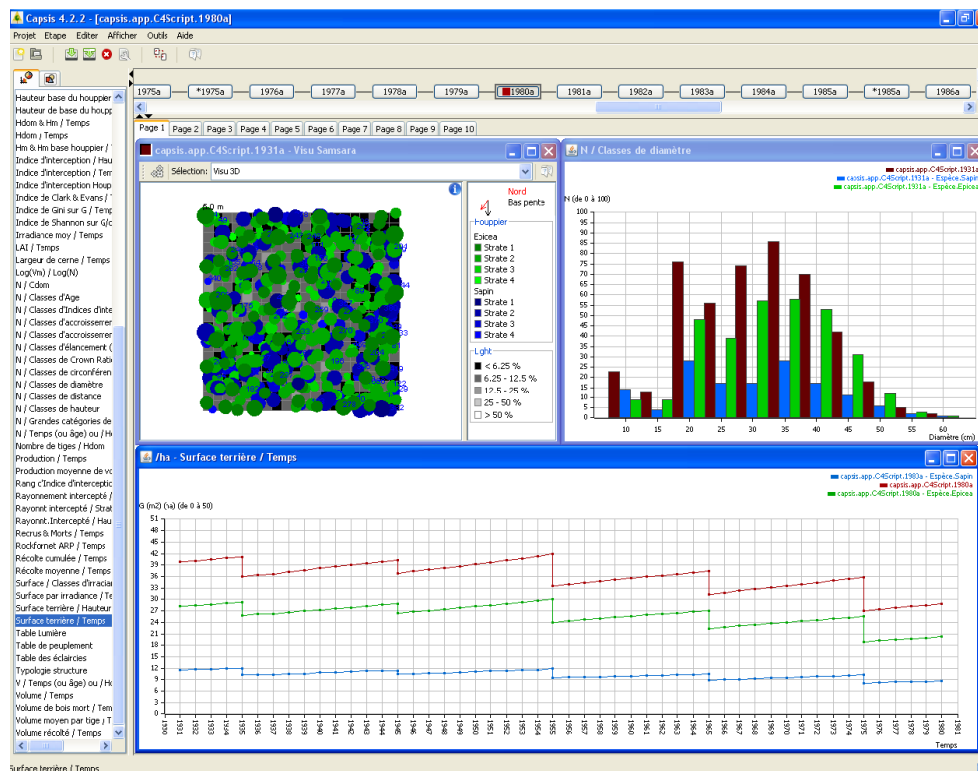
Capsis 4.2.2 - [capsis.app.C4Script.1980a]

Projet Etape Editer Afficher Outils Aide

Hauteur de base du houppier
Hauteur de base du houpp
Hdom & Hm / Temps
Hdom / Temps
Hm & Hm base houppier /
Indice d'interception / Hau
Indice d'interception / Tem
Indice d'interception Houp
Indice de Clark & Evans /
Indice de Gini sur G / Tem
Indice de Shannon sur G/c
Irradiance moy / Temps
LAI / Temps
Largeur de cerne / Temps
Log(Vm) / Log(N)
N / Cdom
N / Classes d'Age
N / Classes d'Indices d'inte
N / Classes d'accroisseme
N / Classes d'accroisseme
N / Classes d'élancement (
N / Classes de Crown Rati
N / Classes de circonféren
N / Classes de diamètre
N / Classes de distance
N / Classes de hauteur
N / Grandes catégories de
N / Temps (ou âge) ou / H
Nombre de tiges / Hdom
Production / Temps
Production moyenne de vo
Rang c'Indice d'interceptio
Rayonnement intercepté /
Rayonnt intercepté / Strat
Rayonnt.Intercepté / Hau
Recrus & Morts / Temps
Rockfornet ARP / Temps
Récolte cumulée / Temps
Récolte moyenne / Temps
Surface / Classes d'irradia
Surface par irradiance / Te
Surface terrière / Hauteur
Surface terrière / Temps
Table Lumière
Table de peuplement
Table des éclaircies
Typologie structure
V / Temps (ou âge) ou / Ho
Volume / Temps
Volume de bois mort / Tem
Volume moyen par tige / T
Volume récolté / Temps

1975a *1975a 1976a 1977a 1978a 1979a 1980a 1981a 1982a 1983a 1984a 1985a *1985a 1986a

Page 1 Page 2 Page 3 Page 4 Page 5 Page 6 Page 7 Page 8 Page 9 Page 10

capsis.app.C4Script.1931a - Visu Samsara
Sélection: Visu 3D
5.0 m
Nord
Bas pente
Houppier
Epicea
Strate 1
Strate 2
Strate 3
Strate 4
Sapin
Strate 1
Strate 2
Strate 3
Strate 4
Lght
< 6.25 %
6.25 - 12.5 %
12.5 - 25 %
25 - 50 %
> 50 %

N / Classes de diamètre
capsis.app.C4Script.1931a
capsis.app.C4Script.1931a - Espèce.Sapin
capsis.app.C4Script.1931a - Espèce.Epicea
N (de 0 à 100)
100 95 90 85 80 75 70 65 60 55 50 45 40 35 30 25 20 15 10 5 0
10 15 20 25 30 35 40 45 50 55 60
Diamètre (cm)

/ha - Surface terrière / Temps
capsis.app.C4Script.1980a - Espèce.Sapin
capsis.app.C4Script.1980a
capsis.app.C4Script.1980a - Espèce.Epicea
G (m2) (/ha) (de 0 à 50)
51 48 45 42 39 36 33 30 27 24 21 18 15 12 9 6 3 0
1930 1931 1932 1933 1934 1935 1936 1937 1938 1939 1940 1941 1942 1943 1944 1945 1946 1947 1948 1949 1950 1951 1952 1953 1954 1955 1956 1957 1958 1959 1960 1961 1962 1963 1964 1965 1966 1967 1968 1969 1970 1971 1972 1973 1974 1975 1976 1977 1978 1979 1980 1981
Temps

Surface terrière / Temps